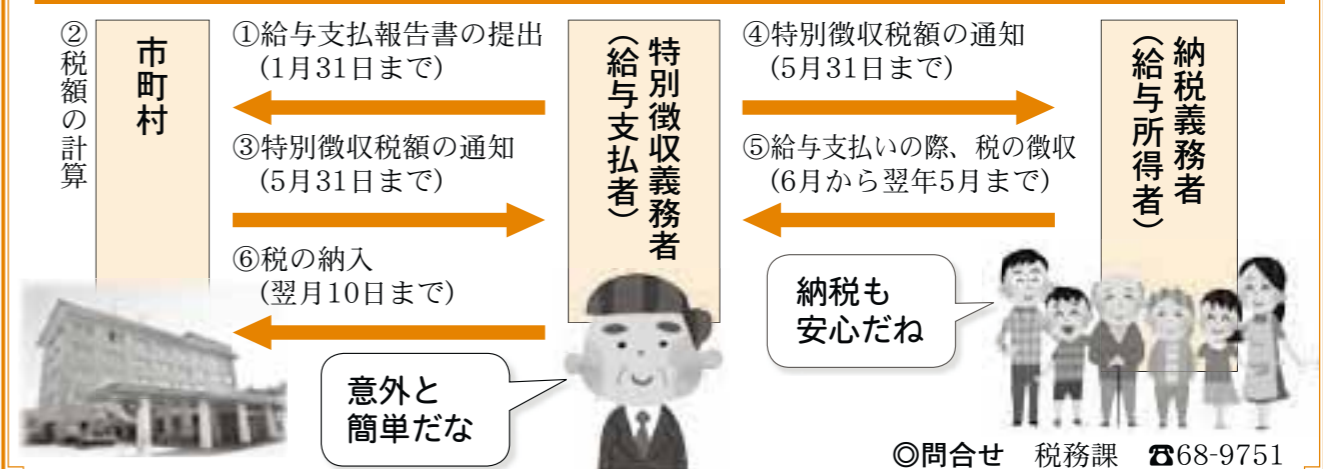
②税額の計算

市町村

①給与支払報告書の提出
(1月31日まで)

③特別徴収税額の通知
(5月31日まで)

⑥税の納入
(翌月10日まで)

特別徴収義務者
(給与支払者)

④特別徴収税額の通知
(5月31日まで)

⑤給与支払いの際、税の徴収
(6月から翌年5月まで)

納税義務者
(給与所得者)

納税も
安心だね

意外と
簡単だな

◎問合せ　税務課　☎68-9751